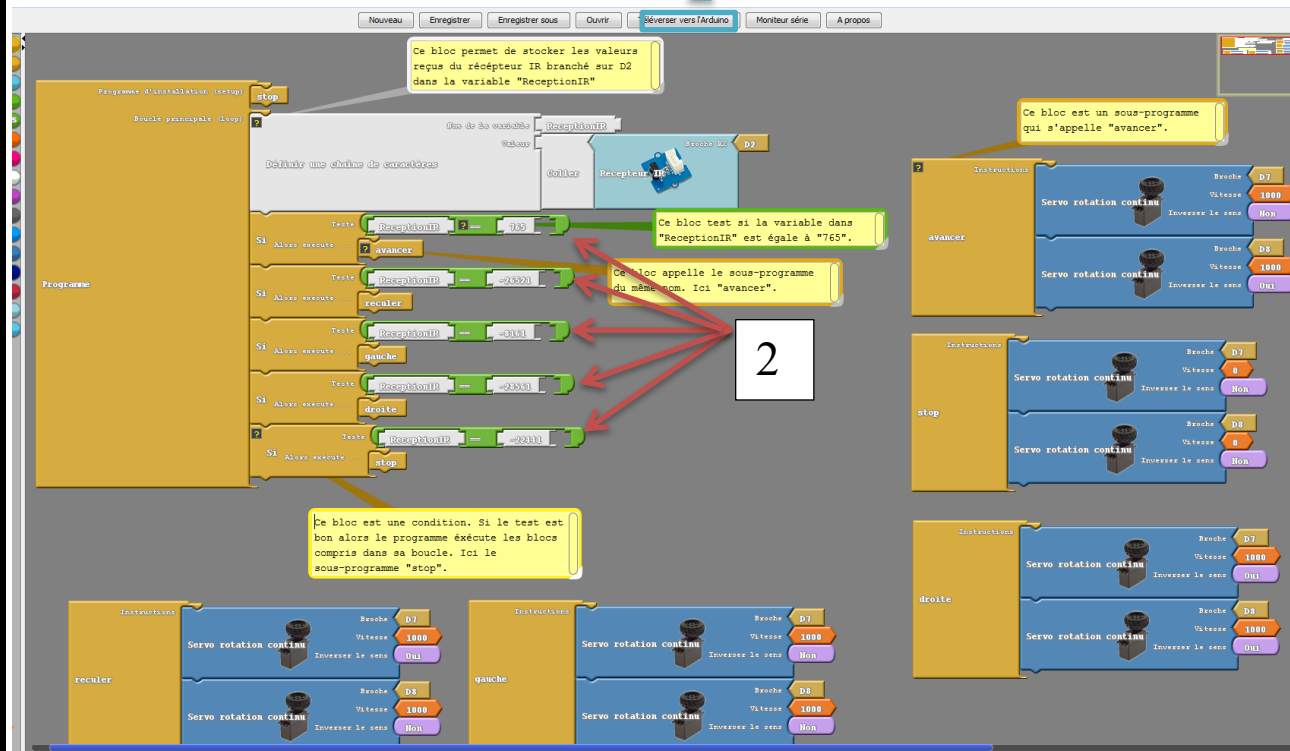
Nouveau | Enregistrer | Enregistrer sous | Ouvrir | Téléverser vers l'Arduino | Moniteur série | A propos

Ce bloc permet de stocker les valeurs reçus du récépteur IR branché sur D2 dans la variable "ReceptionIR"

Programme

Programme d'installation (setup) stop

Boucle principale (loop)

Définir une chaîne de caractères

Nom de la variable ReceptionIR

Valeur

Coller

Recepteur IR

Broche D2 D2

Si Teste ReceptionIR = 765 Alors exécute avancer

Ce bloc test si la variable dans "ReceptionIR" est égale à "765".

Si Teste ReceptionIR = -26521 Alors exécute reculer

Ce bloc appelle le sous-programme du même nom. Ici "avancer".

Si Teste ReceptionIR = -8161 Alors exécute gauche

Si Teste ReceptionIR = -28561 Alors exécute droite

Si Teste ReceptionIR = -22111 Alors exécute stop

2

Ce bloc est une condition. Si le test est bon alors le programme éxécute les blocs compris dans sa boucle. Ici le sous-programme "stop".

Ce bloc est un sous-programme qui s'appelle "avancer".

avancer
Instructions
Servo rotation continu Broche D7 Vitesse 1000 Inversez le sens Non
Servo rotation continu Broche D8 Vitesse 1000 Inversez le sens Oui

stop
Instructions
Servo rotation continu Broche D7 Vitesse 0 Inversez le sens Non
Servo rotation continu Broche D8 Vitesse 0 Inversez le sens Non

droite
Instructions
Servo rotation continu Broche D7 Vitesse 1000 Inversez le sens Oui
Servo rotation continu Broche D8 Vitesse 1000 Inversez le sens Oui

reculer
Instructions
Servo rotation continu Broche D7 Vitesse 1000 Inversez le sens Oui
Servo rotation continu Broche D8 Vitesse 1000 Inversez le sens Non

gauche
Instructions
Servo rotation continu Broche D7 Vitesse 1000 Inversez le sens Non
Servo rotation continu Broche D8 Vitesse 1000 Inversez le sens Non